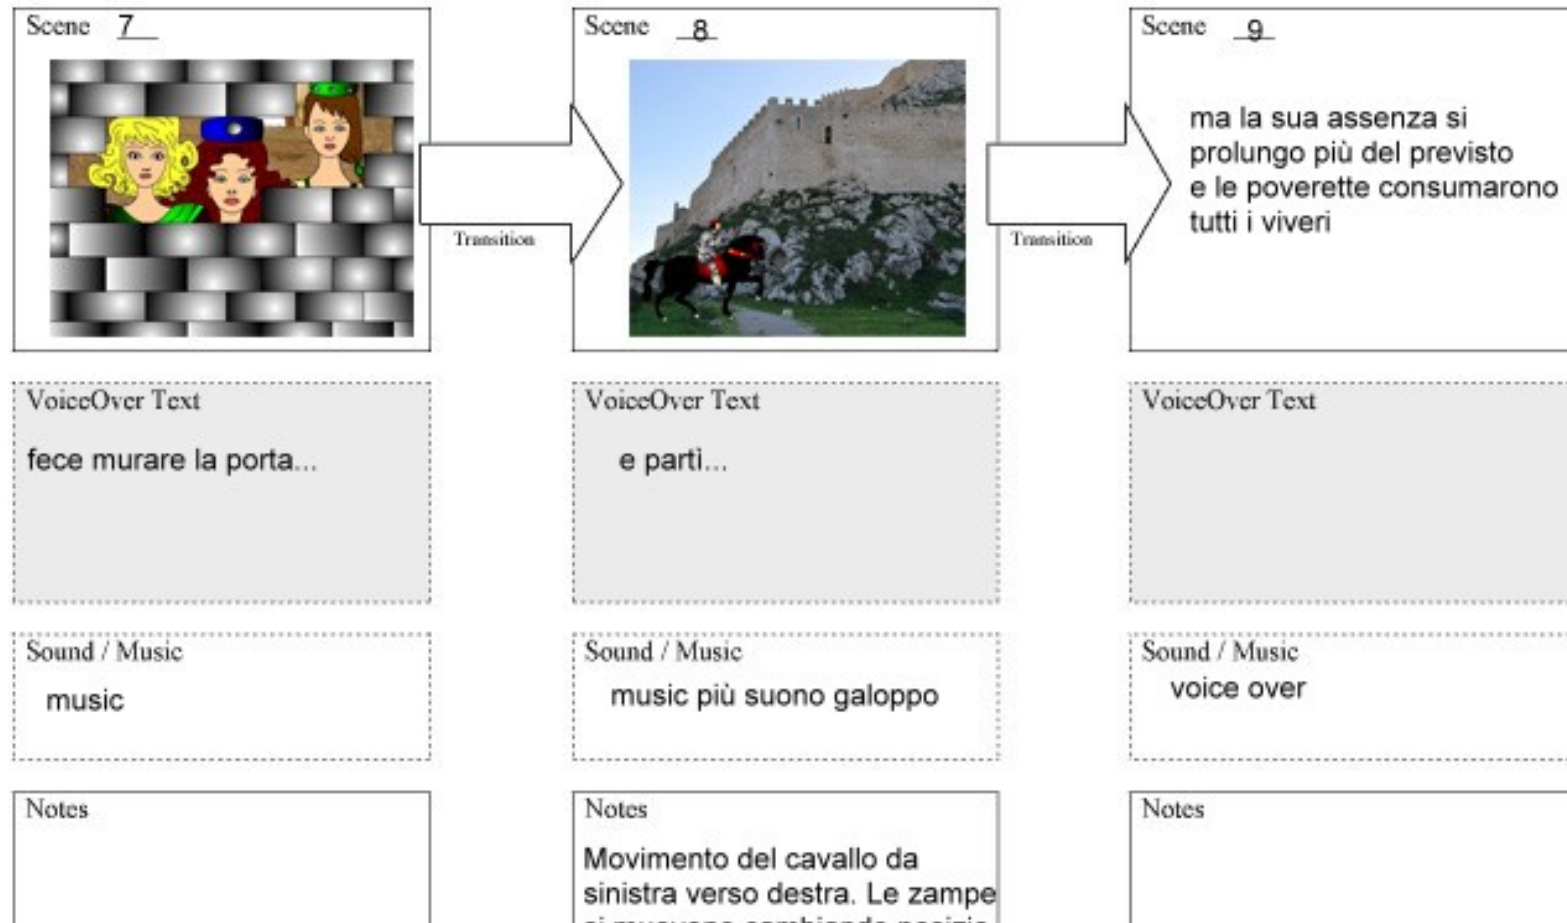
Scene 7

Transition

Scene 8

Transition

Scene 9

ma la sua assenza si prolungo più del previsto e le poverette consumarono tutti i viveri

VoiceOver Text
fece murare la porta...

Sound / Music
music

Notes

VoiceOver Text
e parti...

Sound / Music
music più suono galoppo

Notes
Movimento del cavallo da sinistra verso destra. Le zampe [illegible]

VoiceOver Text

Sound / Music
voice over

Notes